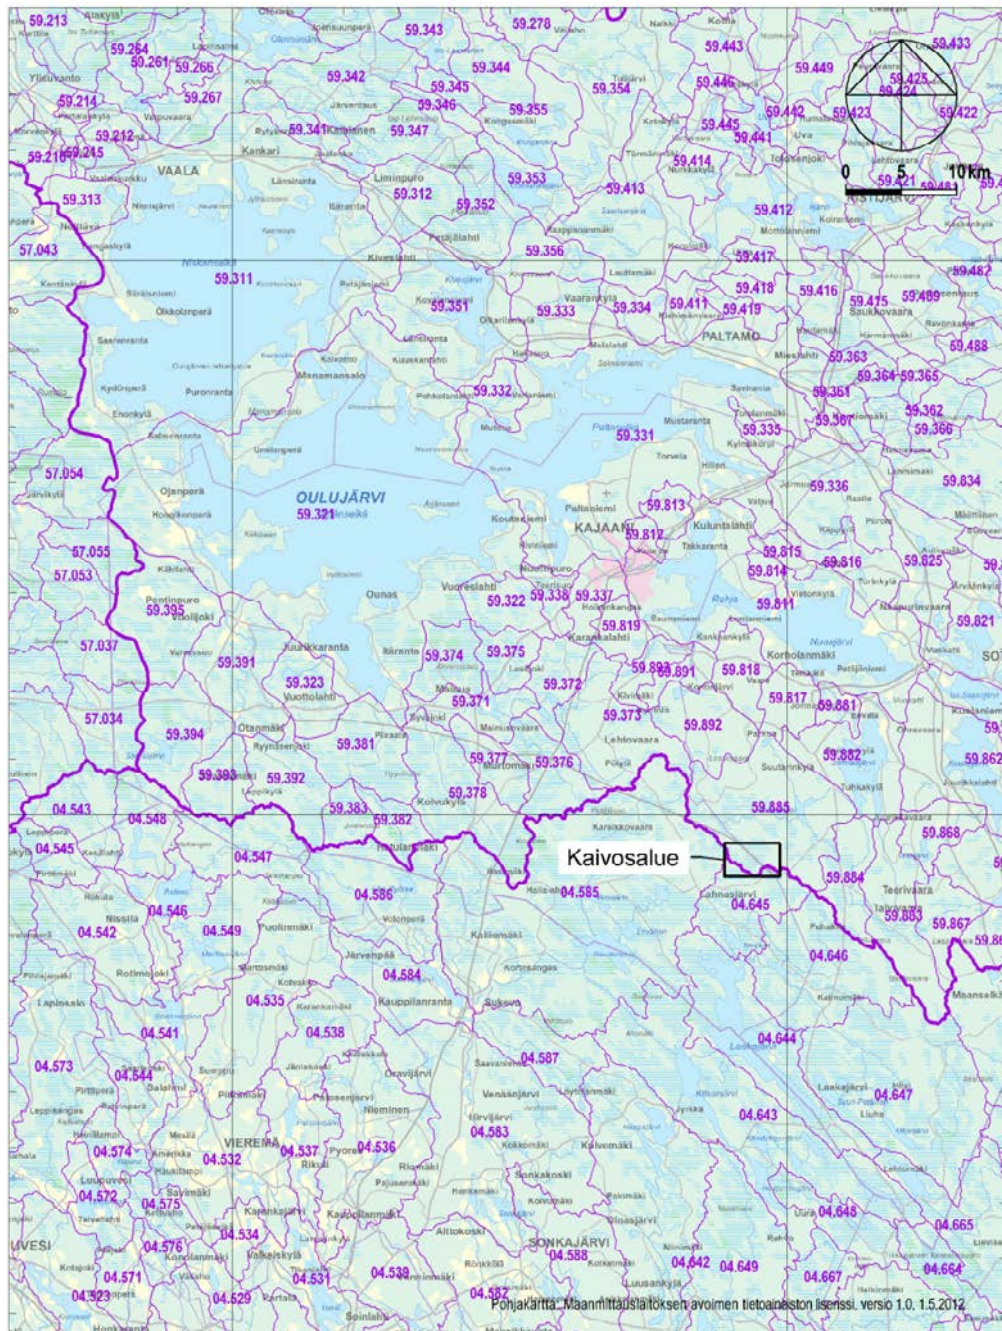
59.213
59.264
59.261
59.266
59.267
59.214
59.212
59.210
59.245
VAALA
59.313
57.043
59.343
59.278
59.443
59.433
59.342
59.344
59.345
59.354
59.446
59.449
59.346
59.355
59.442
59.423
59.422
59.341
59.347
59.445
59.441
59.414
59.353
59.413
59.312
59.352
59.421
59.412
59.356
59.417
59.311
59.418
59.416
59.482
59.351
59.333
59.334
59.411
59.419
59.415
59.489
PALTAMO
59.488
59.363
59.364
59.365
59.332
59.361
59.362
59.367
59.335
59.366
59.331
59.336
59.834
57.054
OULUJÄRVI
59.321
59.813
KAJAANI
59.812
57.055
57.053
59.815
59.816
59.825
59.814
59.322
59.338
59.337
59.395
59.811
59.819
59.821
57.037
59.374
59.375
59.391
59.893
59.891
59.818
59.323
59.372
59.371
59.373
59.817
59.881
57.034
59.892
59.394
59.381
59.882
59.377
59.376
59.862
59.393
59.392
59.378
59.383
59.382
59.885
04.543
04.548
59.868
04.545
04.547
Kaivosalue
04.586
04.585
59.884
04.645
04.546
59.883
59.867
04.542
04.549
04.646
04.584
04.535
04.538
04.541
04.644
04.587
04.573
04.544
04.647
04.583
04.643
04.574
04.532
VIEREMÄ
04.537
04.536
04.572
04.575
04.534
04.648
04.665
UVESI
04.576
SONKAJÄRVI
04.588
04.571
04.531
04.539
04.642
04.649
04.667
04.664
04.523
04.529
04.582
0
5
10km
Pohjakartta: Maanmittauslaitoksen avoimen tietoaineiston lisenssi, versio 1.0, 1.5.2012